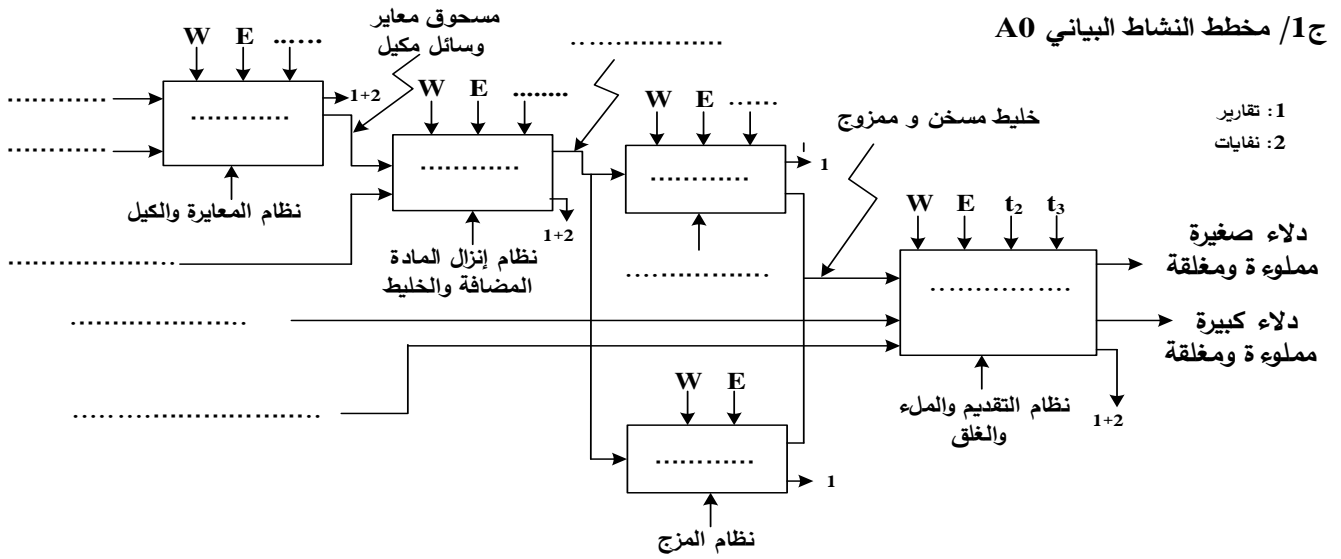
ج1/ مخطط النشاط البياني A0

1: تقارير
2: نفايات

W E ......
.............
.............
............
1+2
نظام المعايرة والكيل

مسحوق معاير
وسائل مكيل

W E ........
............
1+2
نظام إنزال المادة المضافة والخليط
.....................

.....................

W E ......
............
1
.....................

خليط مسخن و ممزوج

W E $t_2$ $t_3$
................
دلاء صغيرة مملوءة ومغلقة
دلاء كبيرة مملوءة ومغلقة
1+2
نظام التقديم والملء والغلق

.....................

.............................

W E
............
1
نظام المزج